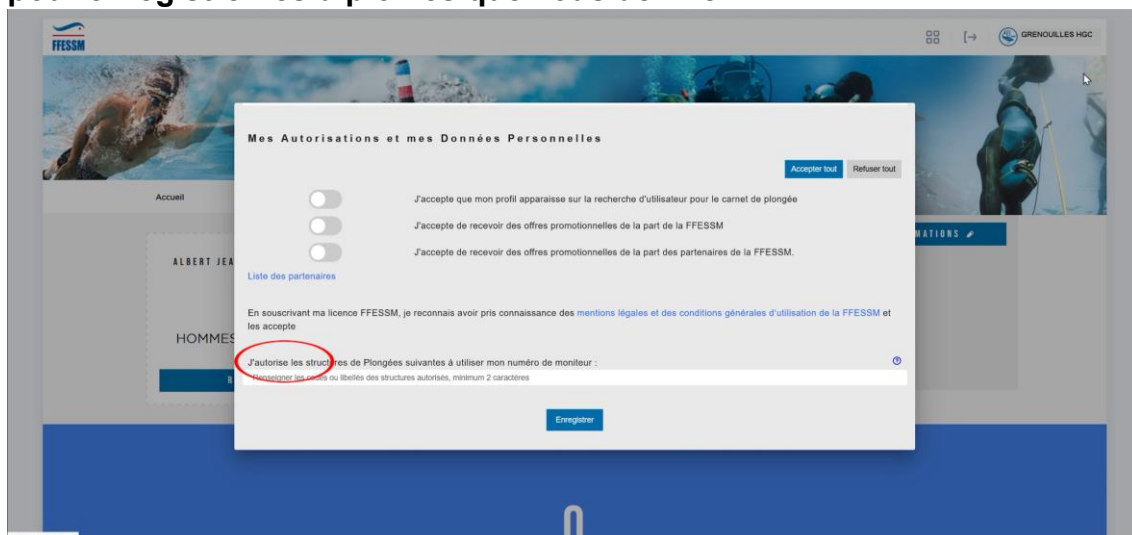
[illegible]

FFESSM

GRENOUILLES HGC

Accueil

ALBERT JEA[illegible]

HOMMES

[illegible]MATIONS

Mes Autorisations et mes Données Personnelles

Accepter tout Refuser tout

J'accepte que mon profil apparaisse sur la recherche d'utilisateur pour le carnet de plongée

J'accepte de recevoir des offres promotionnelles de la part de la FFESSM

J'accepte de recevoir des offres promotionnelles de la part des partenaires de la FFESSM.

Liste des partenaires

En souscrivant ma licence FFESSM, je reconnais avoir pris connaissance des mentions légales et des conditions générales d'utilisation de la FFESSM et les accepte

J'autorise les structures de Plongées suivantes à utiliser mon numéro de moniteur :

Renseigner les codes ou libellés des structures autorisés, minimum 2 caractères

Enregistrer